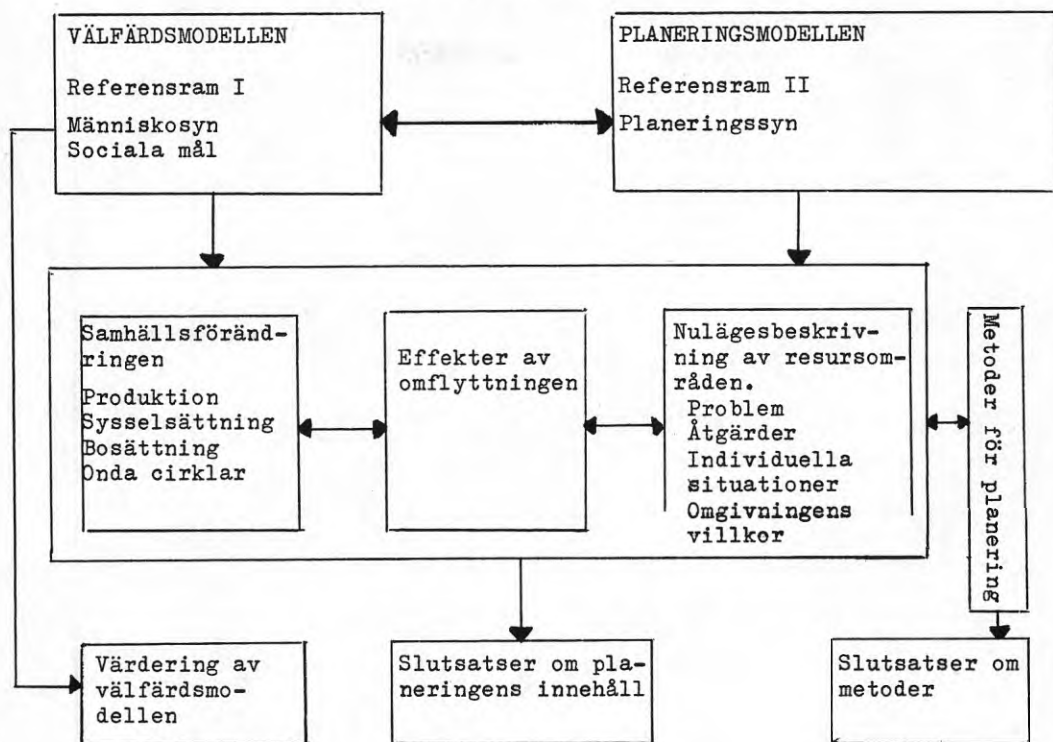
VÄLFÄRDSMODELLEN

Referensram I

Människosyn
Sociala mål

PLANERINGSMODELLEN

Referensram II

Planeringssyn

Samhällsförändringen

Produktion
Sysselsättning
Bosättning
Onda cirklar

Effekter av omflyttningen

Nulägesbeskrivning av resursområden.
Problem
Åtgärder
Individuella situationer
Omgivningens villkor

Metoder för planering

Värdering av välfärdsmodellen

Slutsatser om planeringens innehåll

Slutsatser om metoder